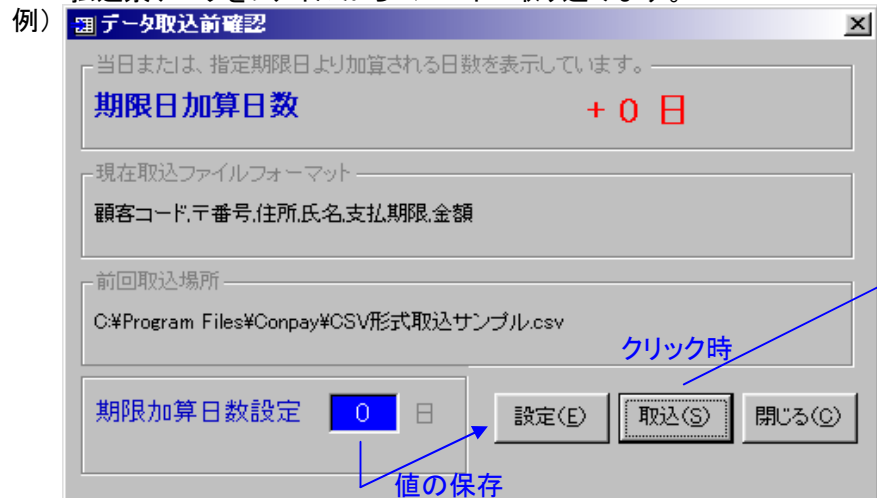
例）

データ取込前確認

当日または、指定期限日より加算される日数を表示しています。

期限日加算日数　＋０ 日

現在取込ファイルフォーマット

顧客コード,〒番号,住所,氏名,支払期限,金額

前回取込場所

C:¥Program Files¥Conpay¥CSV形式取込サンプル.csv

クリック時

期限加算日数設定　0　日

設定(E)　取込(S)　閉じる(C)

値の保存